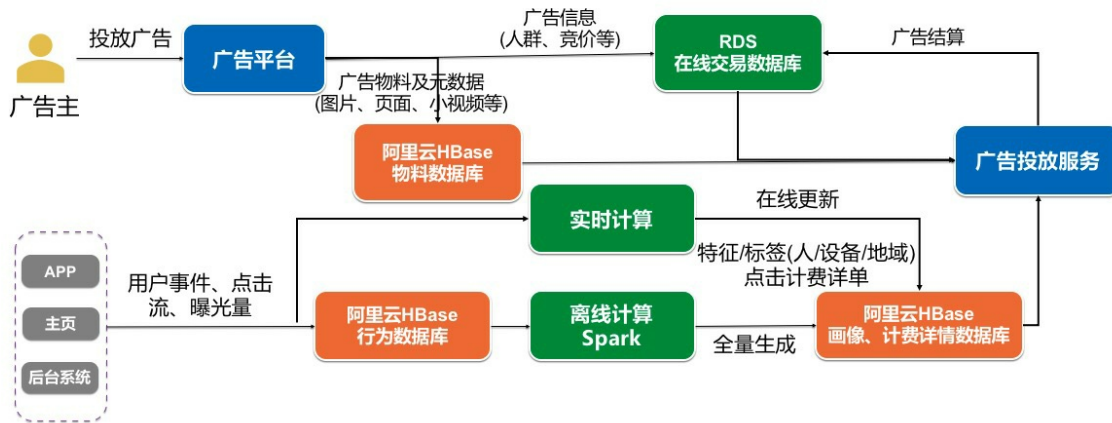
投放广告

广告主

广告平台

广告信息
(人群、竞价等)

RDS
在线交易数据库

广告结算

广告物料及元数据
(图片、页面、小视频等)

阿里云HBase
物料数据库

广告投放服务

APP

主页

后台系统

用户事件、点击流、曝光量

实时计算

在线更新

特征/标签(人/设备/地域)
点击计费详单

阿里云HBase
行为数据库

离线计算
Spark

全量生成

阿里云HBase
画像、计费详情数据库